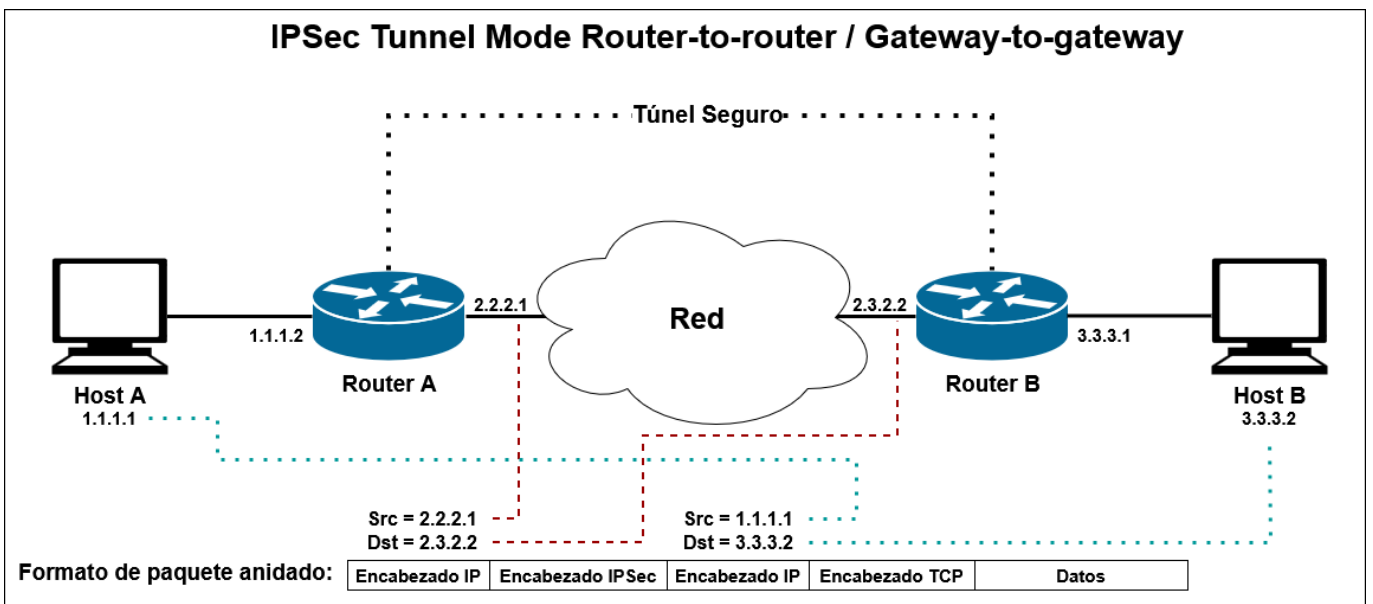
IPSec Tunnel Mode Router-to-router / Gateway-to-gateway

Túnel Seguro

Red

2.2.2.1

2.3.2.2

1.1.1.2

3.3.3.1

Host A
1.1.1.1

Router A

Router B

Host B
3.3.3.2

Src = 2.2.2.1
Dst = 2.3.2.2

Src = 1.1.1.1
Dst = 3.3.3.2

Formato de paquete anidado:

| Encabezado IP | Encabezado IPSec | Encabezado IP | Encabezado TCP | Datos |
|---|---|---|---|---|